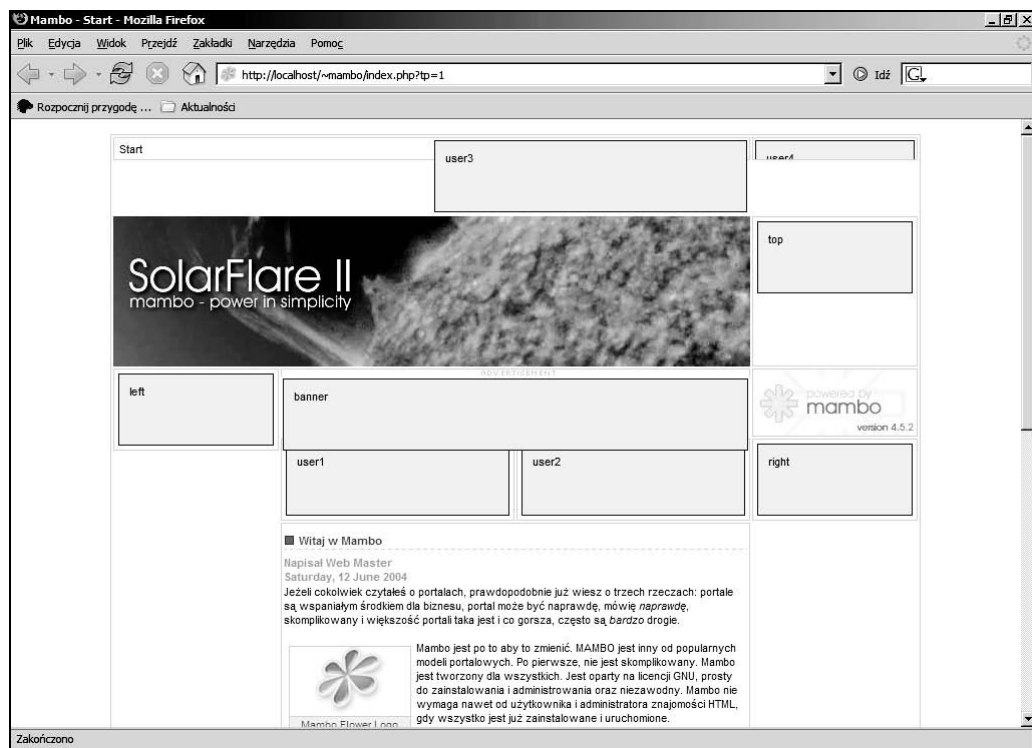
Mambo - Start - Mozilla Firefox

Plik Edycja Widok Przejdź Zakładki Narzędzia Pomoc

http://localhost/~mambo/index.php?tp=1

Idź

Rozpocznij przygodę ... Aktualności

Start

user3

user4

SolarFlare II
mambo - power in simplicity

top

ADVERTISEMENT

left

banner

powered by mambo
version 4.5.2

user1

user2

right

Witaj w Mambo

Napisał Web Master
Saturday, 12 June 2004
Jeżeli cokolwiek czytałeś o portalach, prawdopodobnie już wiesz o trzech rzeczach: portale są wspaniałym środkiem dla biznesu, portal może być naprawdę, mówię *naprawdę*, skomplikowany i większość portali taka jest i co gorsza, często są *bardzo* drogie.

Mambo jest po to aby to zmienić. MAMBO jest inny od popularnych modeli portalowych. Po pierwsze, nie jest skomplikowany. Mambo jest tworzony dla wszystkich. Jest oparty na licencji GNU, prosty do zainstalowania i administrowania oraz niezawodny. Mambo nie wymaga nawet od użytkownika i administratora znajomości HTML, gdy wszystko jest już zainstalowane i uruchomione.

Mambo Flower Logo

Zakończono